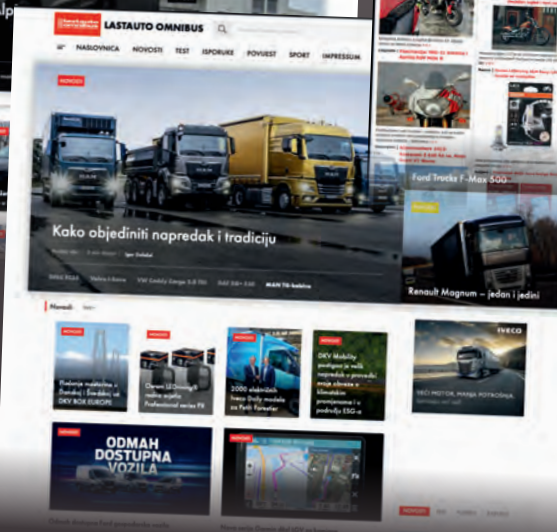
LASTAUTO OMNIBUS

NASLOVNICA NOVOSTI TEST ISPORUKE POVIJEST SPORT IMPRESSUM

NOVOSTI

Kako objediniti napredak i tradiciju

Igor Dobelan

MAN TG-baština

Ford Trucks F-Max 500

Renault Magnum – jedan i jedini

Novosti

NOVOSTI

NOVOSTI

NOVOSTI

NOVOSTI

Osram LEDriving® radna svjetla Professional series PX

2000 električnih Iveco Daily modela za Petit Forestier

DKV Mobility postigao je veliki napredak u provedbi svoje obveze o klimatskim promjenama i u području ESG-a

IVECO

VEĆI MOTOR, MANJA POTROŠNJA

NOVOSTI

ODMAH DOSTUPNA VOZILA

NOVOSTI